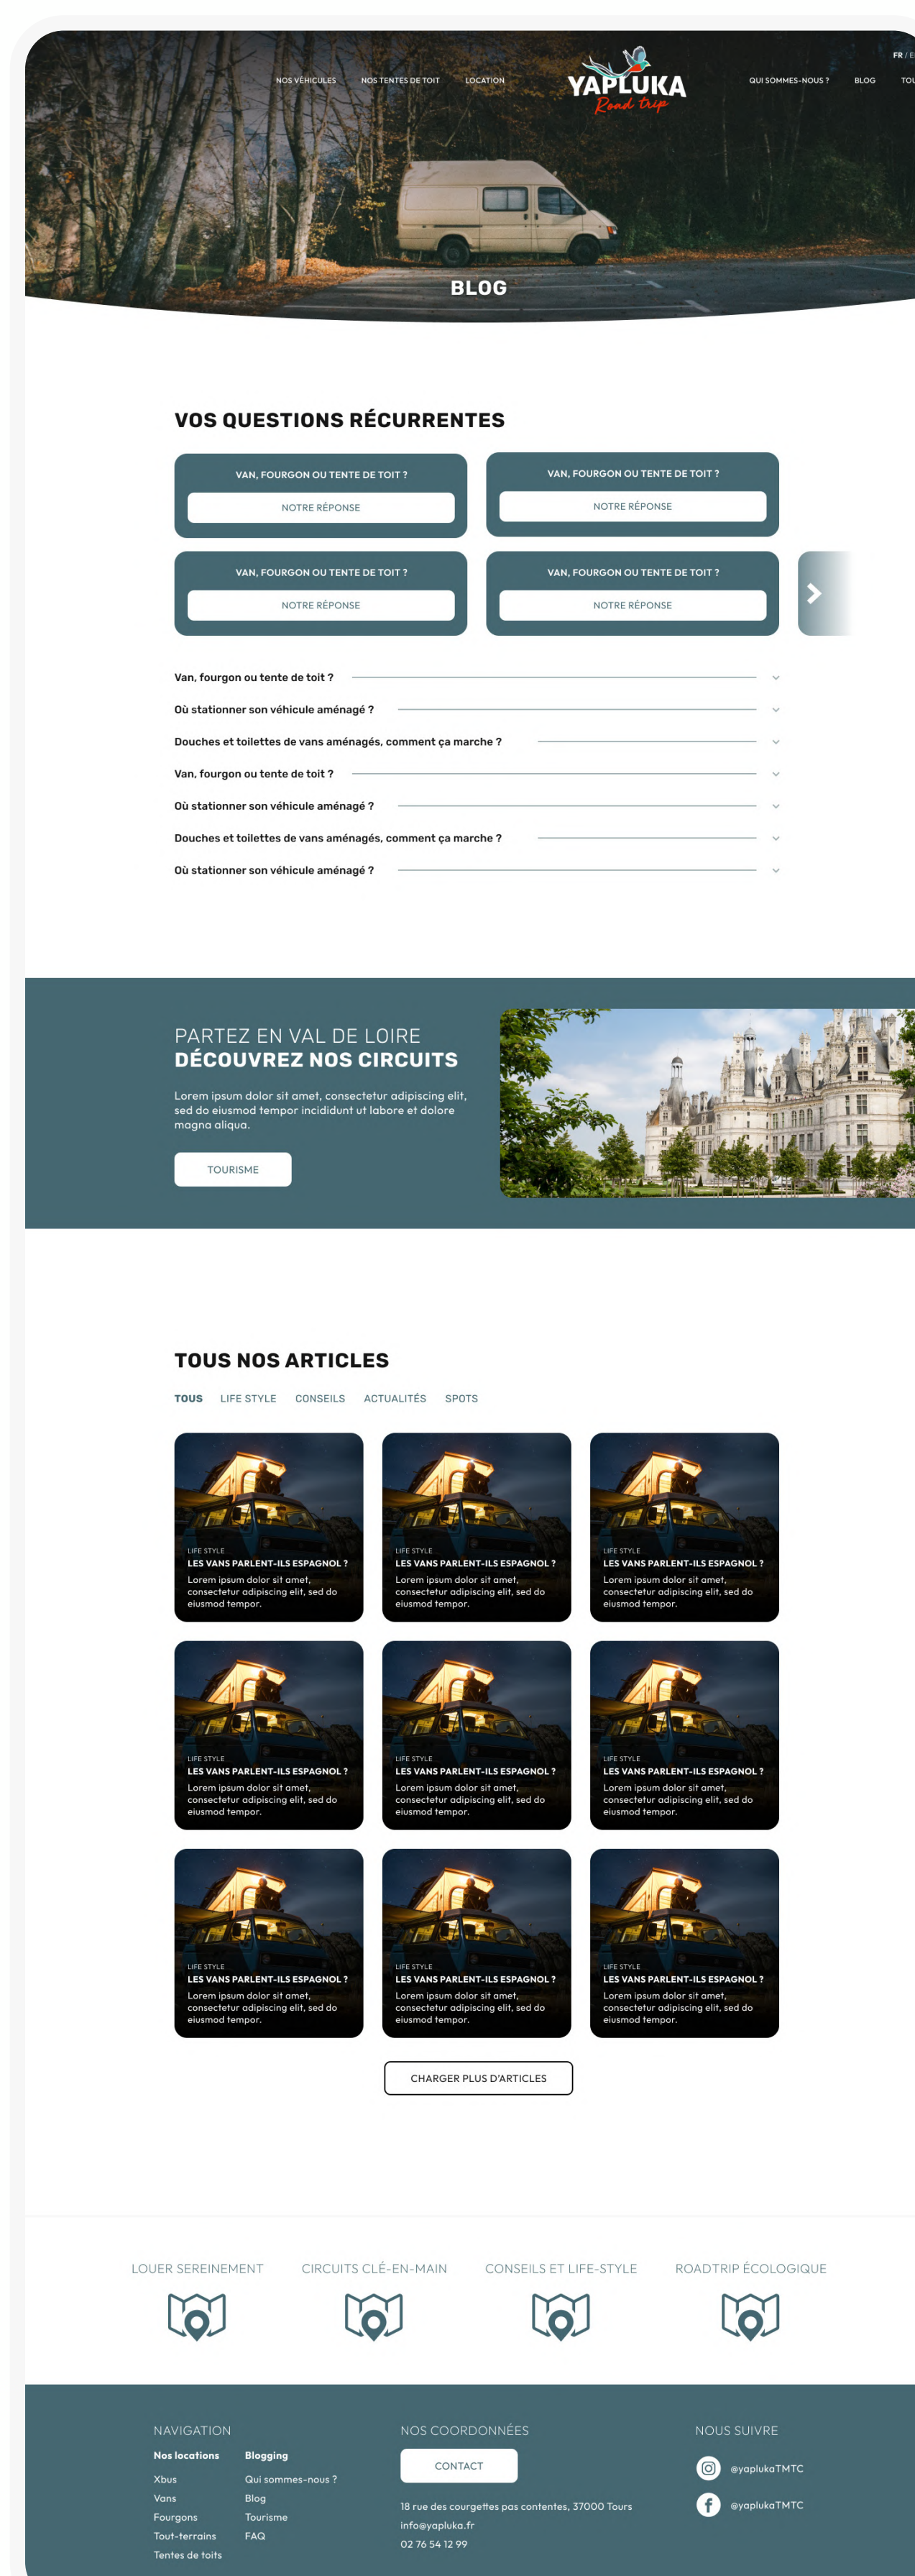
FR / E

NOS VÉHICULES NOS TENTES DE TOIT LOCATION

YAPLUKA
Road trip

QUI SOMMES-NOUS ? BLOG TOU

BLOG

VOS QUESTIONS RÉCURRENTES

VAN, FOURGON OU TENTE DE TOIT ?
NOTRE RÉPONSE

VAN, FOURGON OU TENTE DE TOIT ?
NOTRE RÉPONSE

VAN, FOURGON OU TENTE DE TOIT ?
NOTRE RÉPONSE

VAN, FOURGON OU TENTE DE TOIT ?
NOTRE RÉPONSE

Van, fourgon ou tente de toit ?
Où stationner son véhicule aménagé ?
Douches et toilettes de vans aménagés, comment ça marche ?
Van, fourgon ou tente de toit ?
Où stationner son véhicule aménagé ?
Douches et toilettes de vans aménagés, comment ça marche ?
Où stationner son véhicule aménagé ?

PARTEZ EN VAL DE LOIRE
DÉCOUVREZ NOS CIRCUITS

Lorem ipsum dolor sit amet, consectetur adipiscing elit, sed do eiusmod tempor incididunt ut labore et dolore magna aliqua.

TOURISME

TOUS NOS ARTICLES

TOUS LIFE STYLE CONSEILS ACTUALITÉS SPOTS

LIFE STYLE
LES VANS PARLENT-ILS ESPAGNOL ?
Lorem ipsum dolor sit amet, consectetur adipiscing elit, sed do eiusmod tempor.

LIFE STYLE
LES VANS PARLENT-ILS ESPAGNOL ?
Lorem ipsum dolor sit amet, consectetur adipiscing elit, sed do eiusmod tempor.

LIFE STYLE
LES VANS PARLENT-ILS ESPAGNOL ?
Lorem ipsum dolor sit amet, consectetur adipiscing elit, sed do eiusmod tempor.

LIFE STYLE
LES VANS PARLENT-ILS ESPAGNOL ?
Lorem ipsum dolor sit amet, consectetur adipiscing elit, sed do eiusmod tempor.

LIFE STYLE
LES VANS PARLENT-ILS ESPAGNOL ?
Lorem ipsum dolor sit amet, consectetur adipiscing elit, sed do eiusmod tempor.

LIFE STYLE
LES VANS PARLENT-ILS ESPAGNOL ?
Lorem ipsum dolor sit amet, consectetur adipiscing elit, sed do eiusmod tempor.

LIFE STYLE
LES VANS PARLENT-ILS ESPAGNOL ?
Lorem ipsum dolor sit amet, consectetur adipiscing elit, sed do eiusmod tempor.

LIFE STYLE
LES VANS PARLENT-ILS ESPAGNOL ?
Lorem ipsum dolor sit amet, consectetur adipiscing elit, sed do eiusmod tempor.

LIFE STYLE
LES VANS PARLENT-ILS ESPAGNOL ?
Lorem ipsum dolor sit amet, consectetur adipiscing elit, sed do eiusmod tempor.

CHARGER PLUS D'ARTICLES

LOUER SEREINEMENT CIRCUITS CLÉ-EN-MAIN CONSEILS ET LIFE-STYLE ROADTRIP ÉCOLOGIQUE

NAVIGATION
Nos locations
Xbus
Vans
Fourgons
Tout-terrains
Tentes de toits

Blogging
Qui sommes-nous ?
Blog
Tourisme
FAQ

NOS COORDONNÉES
CONTACT
18 rue des courgettes pas contentes, 37000 Tours
info@yapluka.fr
02 76 54 12 99

NOUS SUIVRE
@yaplukaTMTC
@yaplukaTMTC